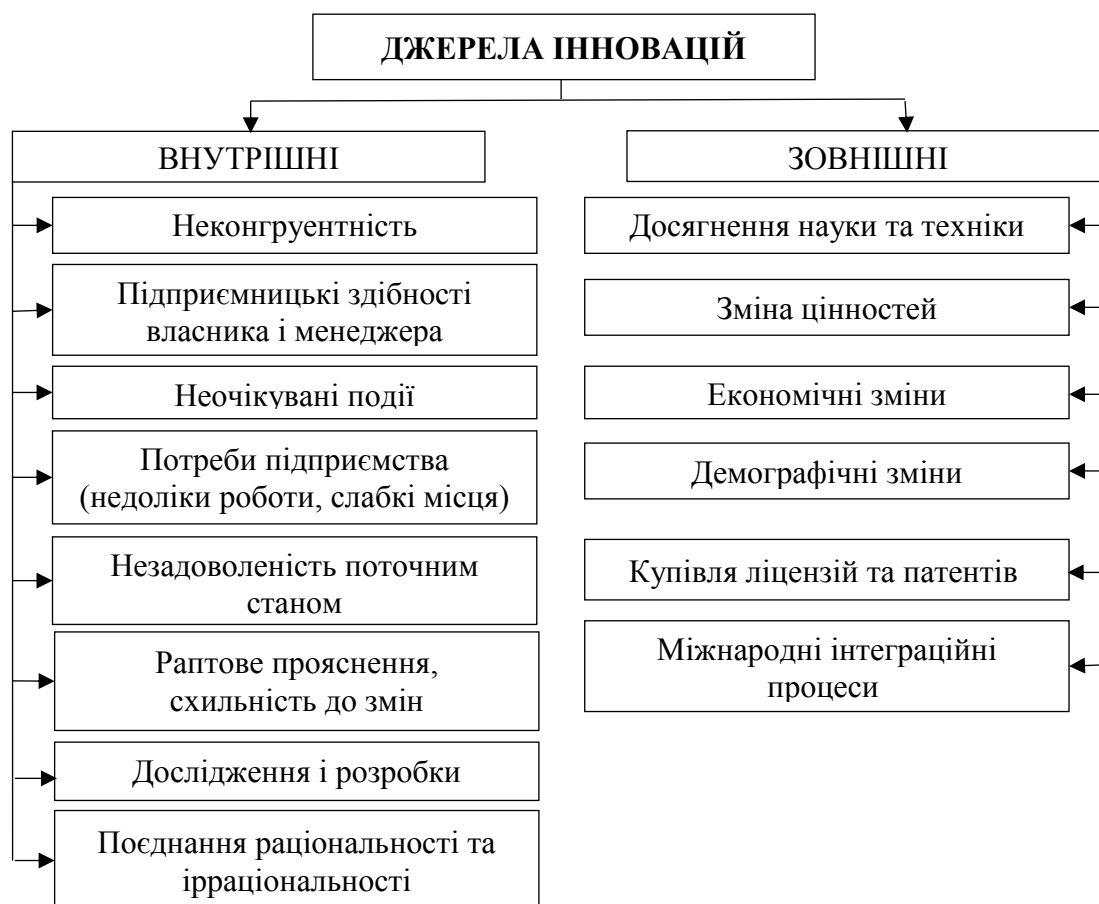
ДЖЕРЕЛА ІННОВАЦІЙ

ВНУТРІШНІ

Неконгруентність

Підприємницькі здібності власника і менеджера

Неочікувані події

Потреби підприємства (недоліки роботи, слабкі місця)

Незадоволеність поточним станом

Раптове прояснення, схильність до змін

Дослідження і розробки

Поєднання раціональності та ірраціональності

ЗОВНІШНІ

Досягнення науки та техніки

Зміна цінностей

Економічні зміни

Демографічні зміни

Купівля ліцензій та патентів

Міжнародні інтеграційні процеси